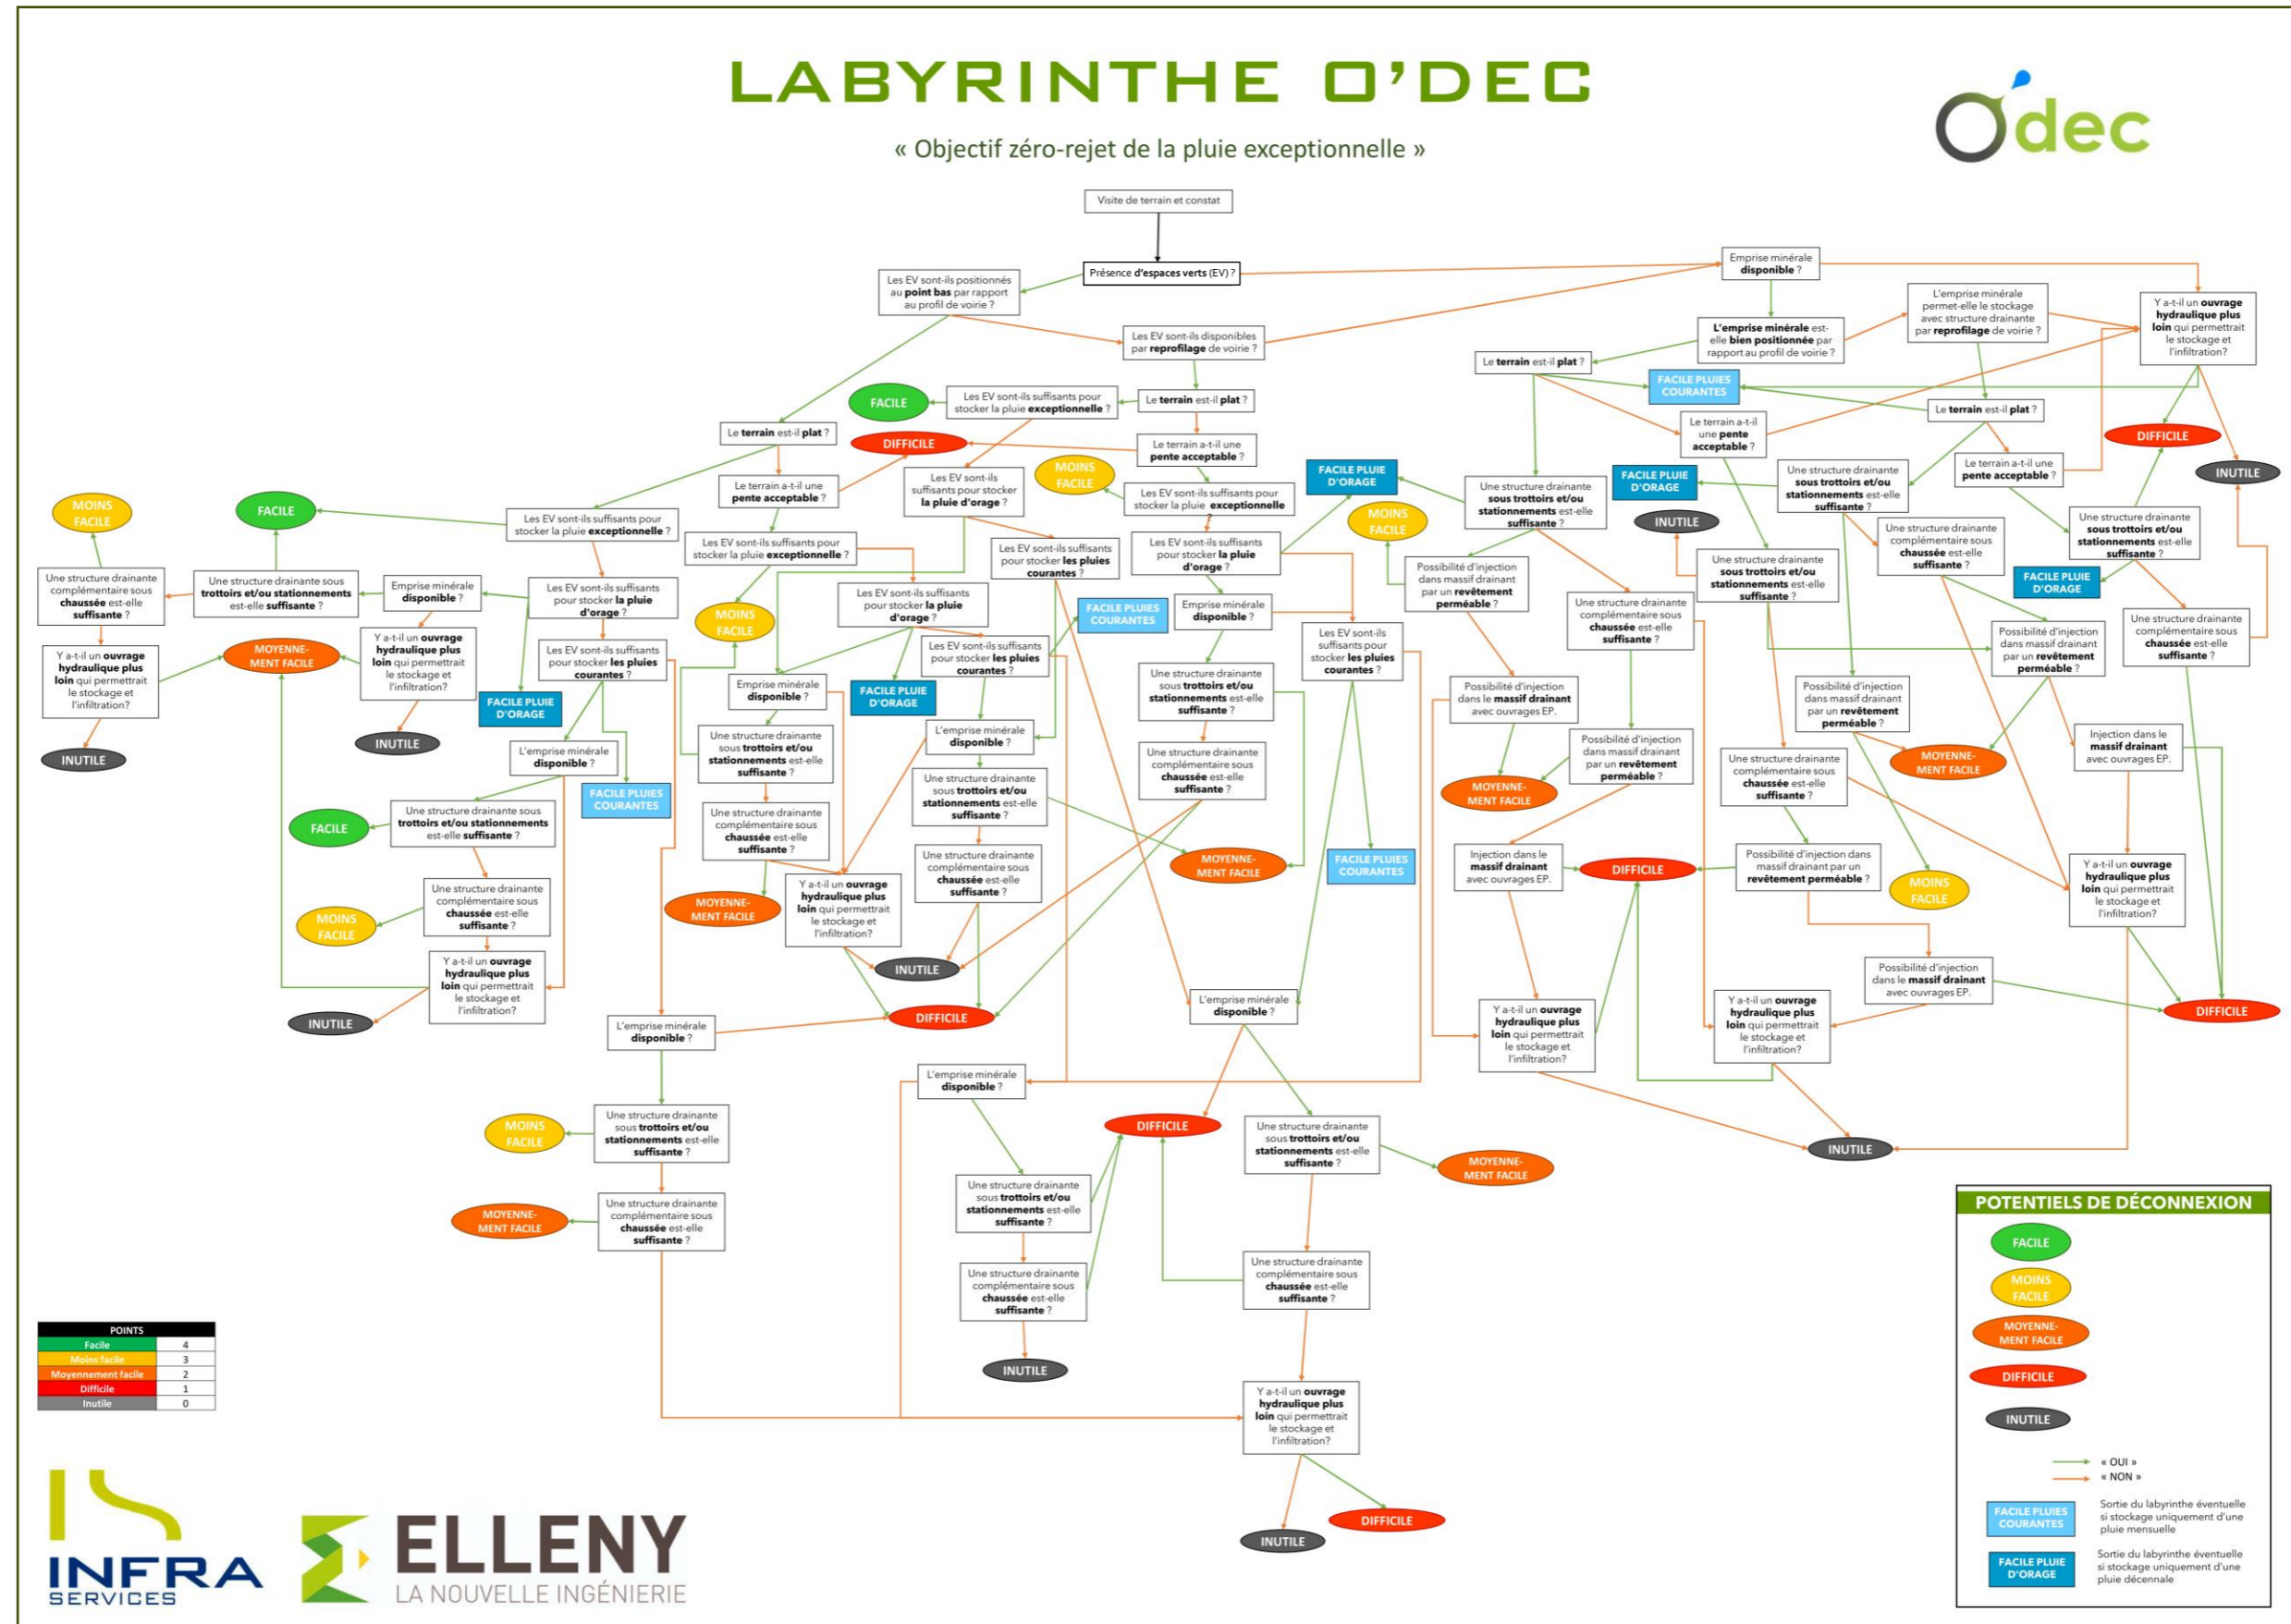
LABYRINTHE O'DEC

Odec

« Objectif zéro-rejet de la pluie exceptionnelle »

Visite de terrain et constat

Présence d'espaces verts (EV) ?

Les EV sont-ils positionnés au point bas par rapport au profil de voirie ?

Les EV sont-ils disponibles par reprofilage de voirie ?

Emprise minérale disponible ?

L'emprise minérale est-elle bien positionnée par rapport au profil de voirie ?

L'emprise minérale permet-elle le stockage avec structure drainante par reprofilage de voirie ?

Y a-t-il un ouvrage hydraulique plus loin qui permettrait le stockage et l'infiltration?

Le terrain est-il plat ?

FACILE PLUIES COURANTES

Le terrain est-il plat ?

FACILE

Les EV sont-ils suffisants pour stocker la pluie exceptionnelle ?

Le terrain est-il plat ?

Le terrain a-t-il une pente acceptable ?

DIFFICILE

INUTILE

Le terrain est-il plat ?

DIFFICILE

Le terrain a-t-il une pente acceptable ?

MOINS FACILE

FACILE PLUIE D'ORAGE

FACILE PLUIE D'ORAGE

Une structure drainante sous trottoirs et/ou stationnements est-elle suffisante ?

Le terrain a-t-il une pente acceptable ?

Une structure drainante sous trottoirs et/ou stationnements est-elle suffisante ?

Le terrain a-t-il une pente acceptable ?

Les EV sont-ils suffisants pour stocker la pluie d'orage ?

Les EV sont-ils suffisants pour stocker la pluie exceptionnelle

MOINS FACILE

INUTILE

Une structure drainante complémentaire sous chaussée est-elle suffisante ?

Une structure drainante sous trottoirs et/ou stationnements est-elle suffisante ?

MOINS FACILE

FACILE

Les EV sont-ils suffisants pour stocker la pluie exceptionnelle ?

Les EV sont-ils suffisants pour stocker la pluie exceptionnelle ?

Les EV sont-ils suffisants pour stocker les pluies courantes ?

Les EV sont-ils suffisants pour stocker la pluie d'orage ?

Possibilité d'injection dans massif drainant par un revêtement perméable ?

Une structure drainante sous trottoirs et/ou stationnements est-elle suffisante ?

FACILE PLUIE D'ORAGE

Une structure drainante complémentaire sous chaussée est-elle suffisante ?

Une structure drainante complémentaire sous chaussée est-elle suffisante ?

Une structure drainante sous trottoirs et/ou stationnements est-elle suffisante ?

Emprise minérale disponible ?

Les EV sont-ils suffisants pour stocker la pluie d'orage ?

Les EV sont-ils suffisants pour stocker la pluie d'orage ?

FACILE PLUIES COURANTES

Emprise minérale disponible ?

Une structure drainante complémentaire sous chaussée est-elle suffisante ?

Y a-t-il un ouvrage hydraulique plus loin qui permettrait le stockage et l'infiltration?

Les EV sont-ils suffisants pour stocker les pluies courantes ?

MOINS FACILE

Les EV sont-ils suffisants pour stocker les pluies courantes ?

Les EV sont-ils suffisants pour stocker les pluies courantes ?

Possibilité d'injection dans massif drainant par un revêtement perméable ?

MOYENNE-MENT FACILE

INUTILE

FACILE PLUIE D'ORAGE

Emprise minérale disponible ?

FACILE PLUIE D'ORAGE

Une structure drainante sous trottoirs et/ou stationnements est-elle suffisante ?

Possibilité d'injection dans le massif drainant avec ouvrages EP.

Possibilité d'injection dans massif drainant par un revêtement perméable ?

Injection dans le massif drainant avec ouvrages EP.

MOYENNE-MENT FACILE

INUTILE

L'emprise minérale disponible ?

L'emprise minérale disponible ?

Possibilité d'injection dans massif drainant par un revêtement perméable ?

Une structure drainante complémentaire sous chaussée est-elle suffisante ?

FACILE PLUIES COURANTES

Une structure drainante sous trottoirs et/ou stationnements est-elle suffisante ?

Une structure drainante sous trottoirs et/ou stationnements est-elle suffisante ?

Une structure drainante complémentaire sous chaussée est-elle suffisante ?

MOYENNE-MENT FACILE

FACILE

Une structure drainante complémentaire sous chaussée est-elle suffisante ?

Une structure drainante complémentaire sous chaussée est-elle suffisante ?

MOYENNE-MENT FACILE

Injection dans le massif drainant avec ouvrages EP.

DIFFICILE

Possibilité d'injection dans massif drainant par un revêtement perméable ?

MOYENNE-MENT FACILE

Y a-t-il un ouvrage hydraulique plus loin qui permettrait le stockage et l'infiltration?

FACILE PLUIES COURANTES

MOINS FACILE

MOYENNE-MENT FACILE

MOINS FACILE

Une structure drainante complémentaire sous chaussée est-elle suffisante ?

Y a-t-il un ouvrage hydraulique plus loin qui permettrait le stockage et l'infiltration?

Y a-t-il un ouvrage hydraulique plus loin qui permettrait le stockage et l'infiltration?

INUTILE

Possibilité d'injection dans le massif drainant avec ouvrages EP.

INUTILE

DIFFICILE

L'emprise minérale disponible ?

DIFFICILE

Y a-t-il un ouvrage hydraulique plus loin qui permettrait le stockage et l'infiltration?

Y a-t-il un ouvrage hydraulique plus loin qui permettrait le stockage et l'infiltration?

L'emprise minérale disponible ?

L'emprise minérale disponible ?

DIFFICILE

INUTILE

MOINS FACILE

Une structure drainante sous trottoirs et/ou stationnements est-elle suffisante ?

Une structure drainante sous trottoirs et/ou stationnements est-elle suffisante ?

MOYENNE-MENT FACILE

Une structure drainante sous trottoirs et/ou stationnements est-elle suffisante ?

MOYENNE-MENT FACILE

Une structure drainante complémentaire sous chaussée est-elle suffisante ?

Une structure drainante complémentaire sous chaussée est-elle suffisante ?

Une structure drainante complémentaire sous chaussée est-elle suffisante ?

INUTILE

Y a-t-il un ouvrage hydraulique plus loin qui permettrait le stockage et l'infiltration?

INUTILE

DIFFICILE

POTENTIELS DE DÉCONNEXION

FACILE

MOINS FACILE

MOYENNE-MENT FACILE

DIFFICILE

INUTILE

« OUI »
« NON »

FACILE PLUIES COURANTES — Sortie du labyrinthe éventuelle si stockage uniquement d'une pluie mensuelle

FACILE PLUIE D'ORAGE — Sortie du labyrinthe éventuelle si stockage uniquement d'une pluie décennale

| POINTS | |
|---|---|
| Facile | 4 |
| Moins facile | 3 |
| Moyennement facile | 2 |
| Difficile | 1 |
| Inutile | 0 |

INFRA SERVICES

ELLENY LA NOUVELLE INGÉNIERIE